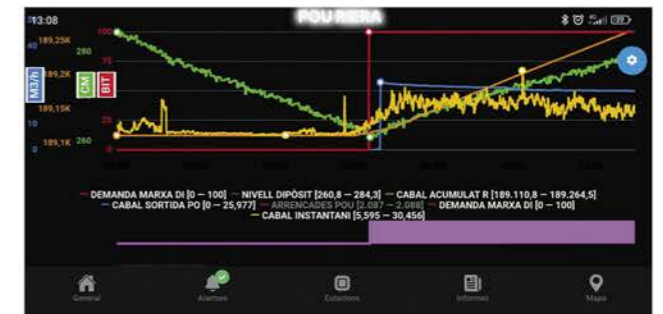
13:08
POU RIERA
189,25K 280
189,2K
189,15K
189,1K 260
40
30
20
10
0
M3/h CM BIT
100
75
50
25
0

— DEMANDA MARXA DI [0 — 100] — NIVELL DIPÒSIT [260,8 — 284,3] — CABAL ACUMULAT R [189.110,8 — 189.264,5]
— CABAL SORTIDA PO [0 — 25,977] — ARRENCADES POU [2.087 — 2.088] — DEMANDA MARXA DI [0 — 100]
— CABAL INSTANTANI [5,595 — 30,456]

General
Alarmes
Estacions
Informes
Mapa